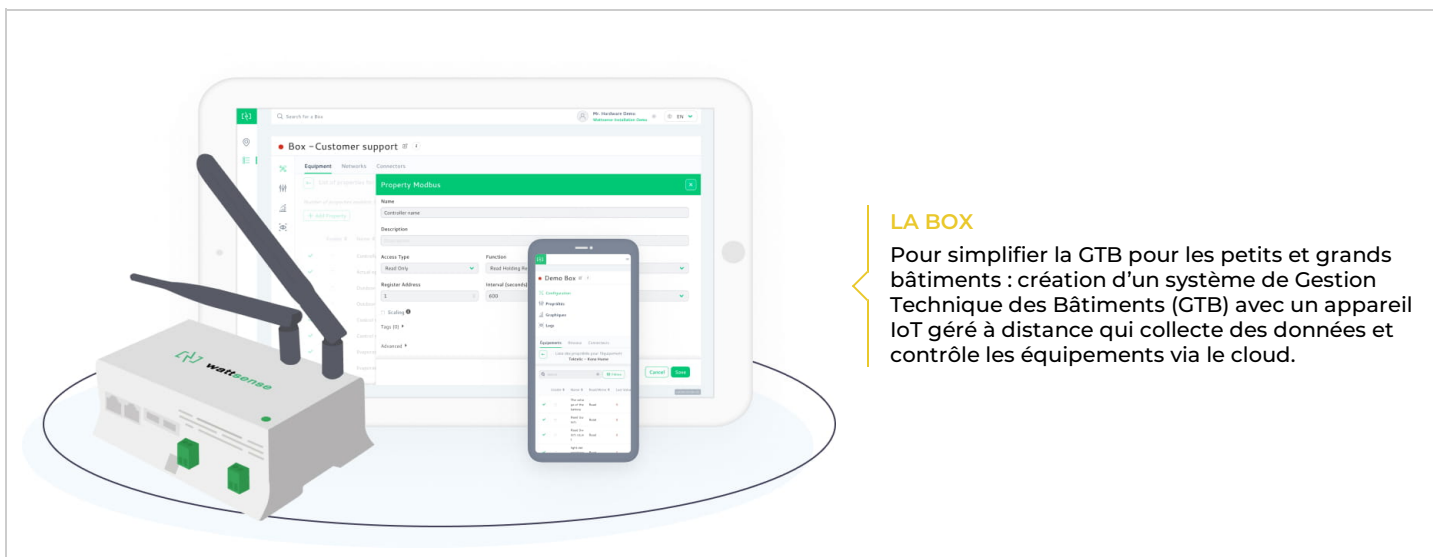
Search for a Box

Mr. Hardware Demo
Wattsense installation demo

EN

Box – Customer support

Equipment Networks Connectors

+ Add Property

Property Modbus

Name

Controller name

Description

Access Type

Read Only

Function

Read Holding Re

Register Address

1

Interval (seconds)

600

Scaling

Tags (0)

Advanced

Cancel Save

Demo Box

Configuration

Propriétés

Graphiques

Logs

Équipements Réseaux Connecteurs

wattsense

LA BOX

Pour simplifier la GTB pour les petits et grands bâtiments : création d’un système de Gestion Technique des Bâtiments (GTB) avec un appareil IoT géré à distance qui collecte des données et contrôle les équipements via le cloud.